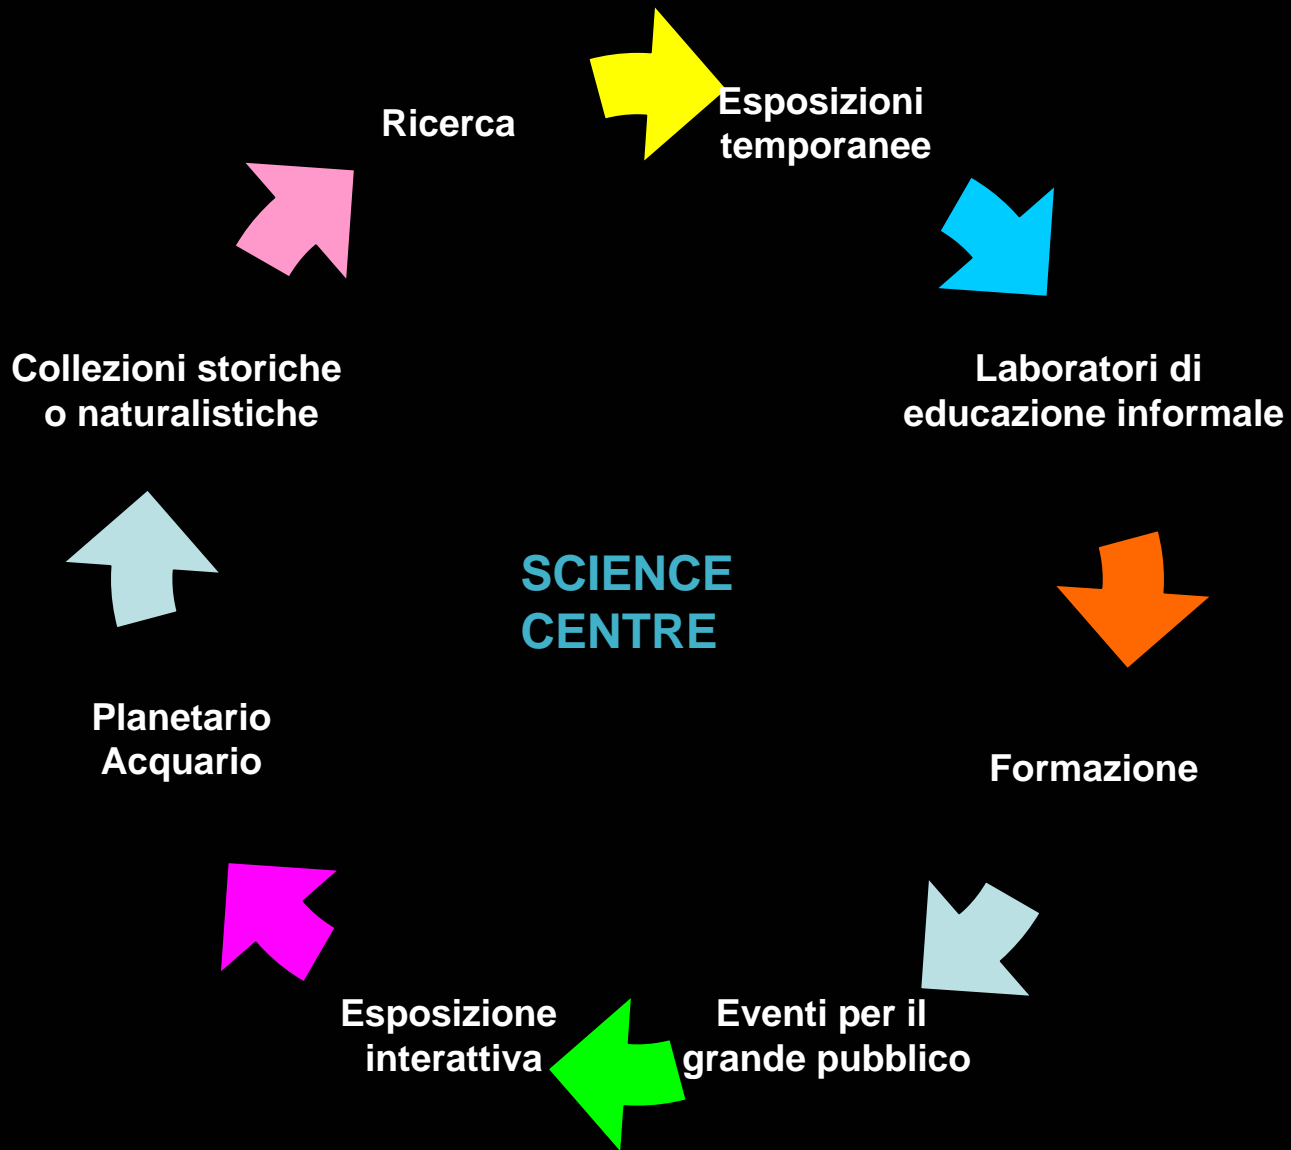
Ricerca

Esposizioni temporanee

Laboratori di educazione informale

Formazione

Eventi per il grande pubblico

Esposizione interattiva

Planetario Acquario

Collezioni storiche o naturalistiche

SCIENCE CENTRE